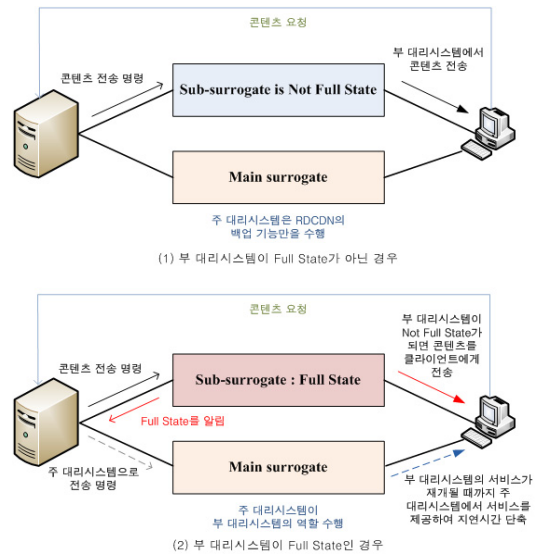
콘텐츠 요청

콘텐츠 전송 명령

Sub-surrogate is Not Full State

부 대리시스템에서 콘텐츠 전송

Main surrogate

주 대리시스템은 RDCDN의 백업 기능만을 수행

(1) 부 대리시스템이 Full State가 아닌 경우

콘텐츠 요청

콘텐츠 전송 명령

Sub-surrogate : Full State

부 대리시스템이 Not Full State가 되면 콘텐츠를 클라이언트에게 전송

Full State를 알림

주 대리시스템으로 전송 명령

Main surrogate

부 대리시스템의 서비스가 재개될 때까지 주 대리시스템에서 서비스를 제공하여 지연시간 단축

주 대리시스템이 부 대리시스템의 역할 수행

(2) 부 대리시스템이 Full State인 경우